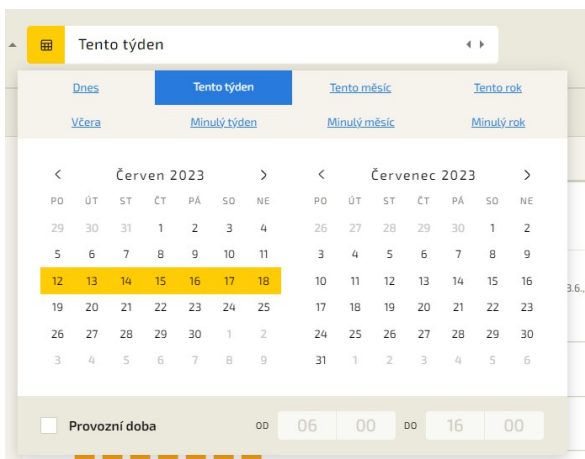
Tento týden

Dnes | Tento týden | Tento měsíc | Tento rok
Včera | Minulý týden | Minulý měsíc | Minulý rok

Červen 2023

| PO | ÚT | ST | ČT | PÁ | SO | NE |
|---|---|---|---|---|---|---|
| 29 | 30 | 31 | 1 | 2 | 3 | 4 |
| 5 | 6 | 7 | 8 | 9 | 10 | 11 |
| 12 | 13 | 14 | 15 | 16 | 17 | 18 |
| 19 | 20 | 21 | 22 | 23 | 24 | 25 |
| 26 | 27 | 28 | 29 | 30 | 1 | 2 |
| 3 | 4 | 5 | 6 | 7 | 8 | 9 |

Červenec 2023

| PO | ÚT | ST | ČT | PÁ | SO | NE |
|---|---|---|---|---|---|---|
| 26 | 27 | 28 | 29 | 30 | 1 | 2 |
| 3 | 4 | 5 | 6 | 7 | 8 | 9 |
| 10 | 11 | 12 | 13 | 14 | 15 | 16 |
| 17 | 18 | 19 | 20 | 21 | 22 | 23 |
| 24 | 25 | 26 | 27 | 28 | 29 | 30 |
| 31 | 1 | 2 | 3 | 4 | 5 | 6 |

3.6.,

Provozní doba OD 06 00 DO 16 00